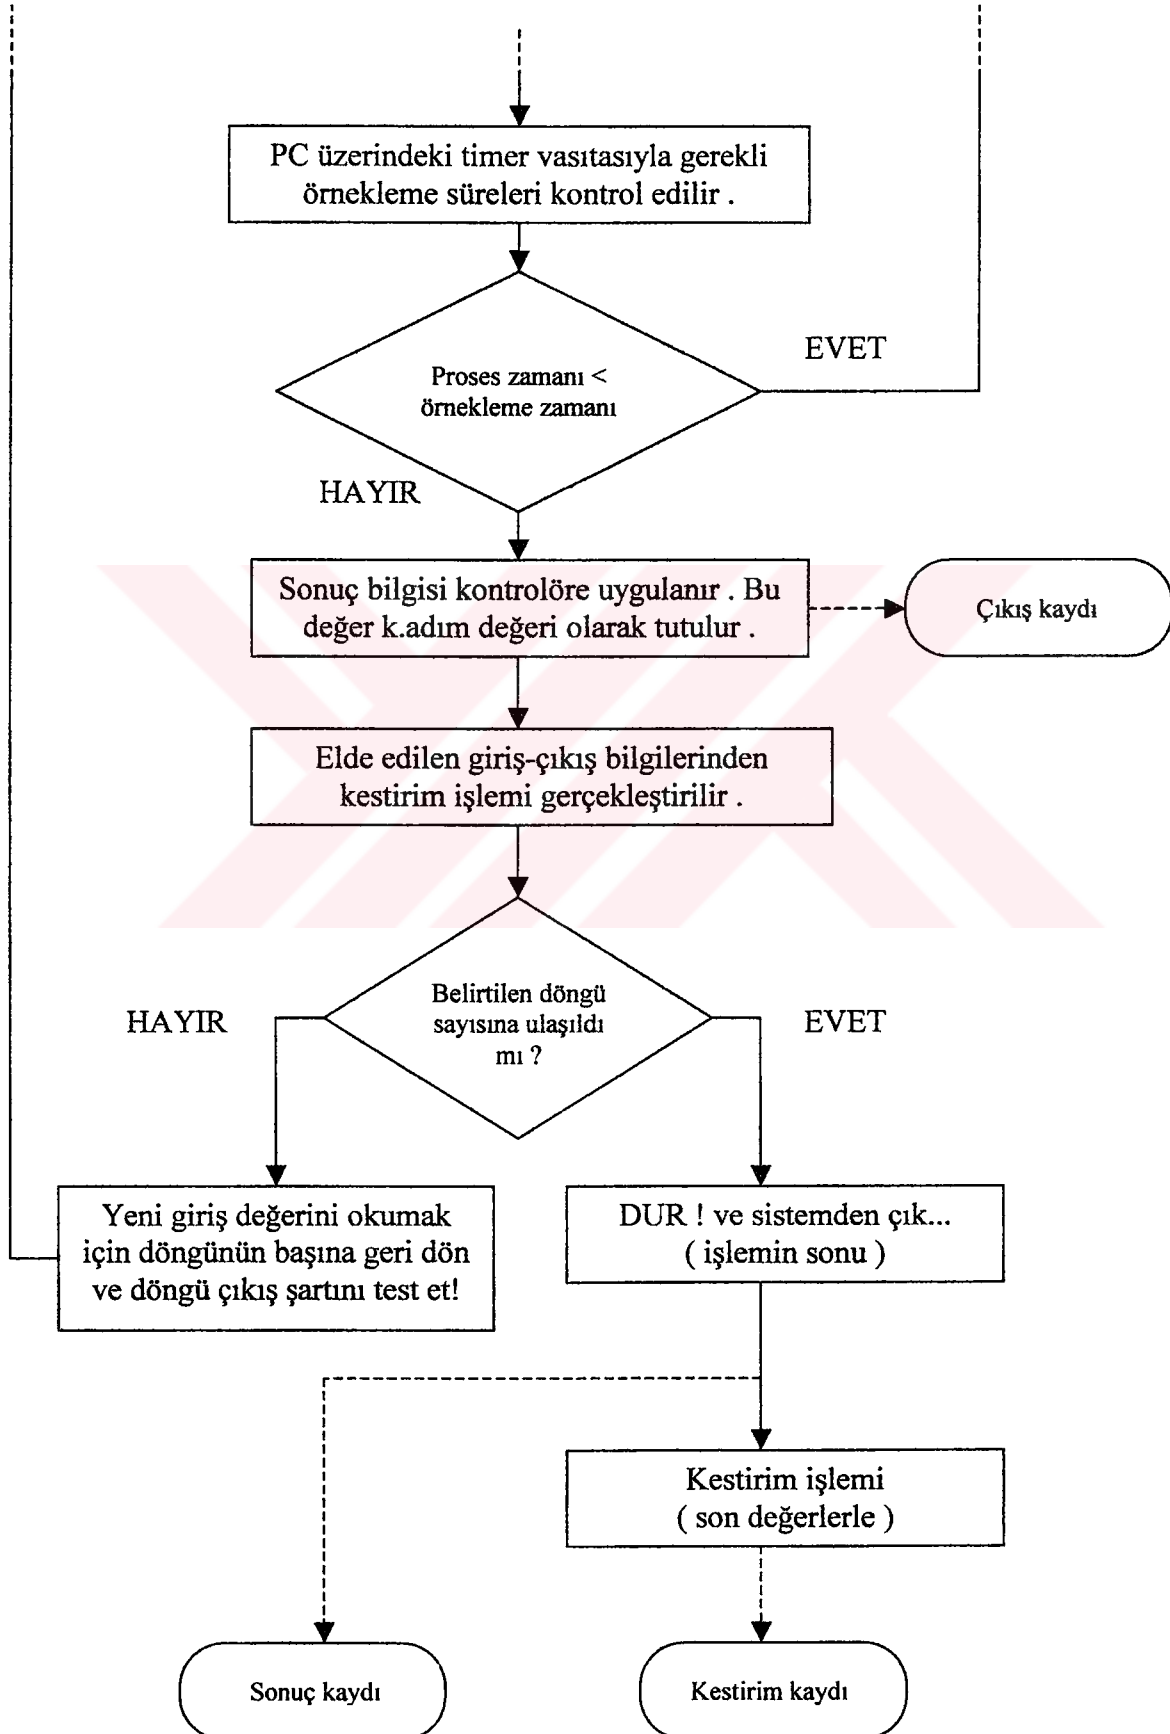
PC üzerindeki timer vasıtasıyla gerekli örnekleme süreleri kontrol edilir .

EVET

Proses zamanı < örnekleme zamanı

HAYIR

Sonuç bilgisi kontrolöre uygulanır . Bu değer k.adım değeri olarak tutulur .

Çıkış kaydı

Elde edilen giriş-çıkış bilgilerinden kestirim işlemi gerçekleştirilir .

HAYIR

Belirtilen döngü sayısına ulaşıldı mı ?

EVET

Yeni giriş değerini okumak için döngünün başına geri dön ve döngü çıkış şartını test et!

DUR ! ve sistemden çık... ( işlemin sonu )

Kestirim işlemi ( son değerlerle )

Sonuç kaydı

Kestirim kaydı